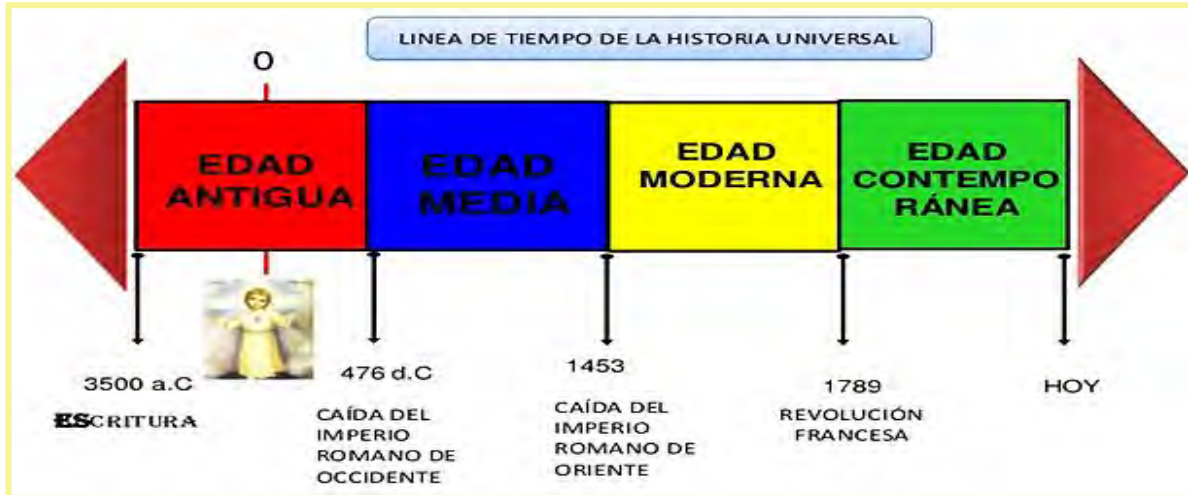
LINEA DE TIEMPO DE LA HISTORIA UNIVERSAL

0

EDAD ANTIGUA

EDAD MEDIA

EDAD MODERNA

EDAD CONTEMPO RÁNEA

3500 a.C

ESCRITURA

476 d.C

CAÍDA DEL IMPERIO ROMANO DE OCCIDENTE

1453

CAÍDA DEL IMPERIO ROMANO DE ORIENTE

1789

REVOLUCIÓN FRANCESA

HOY